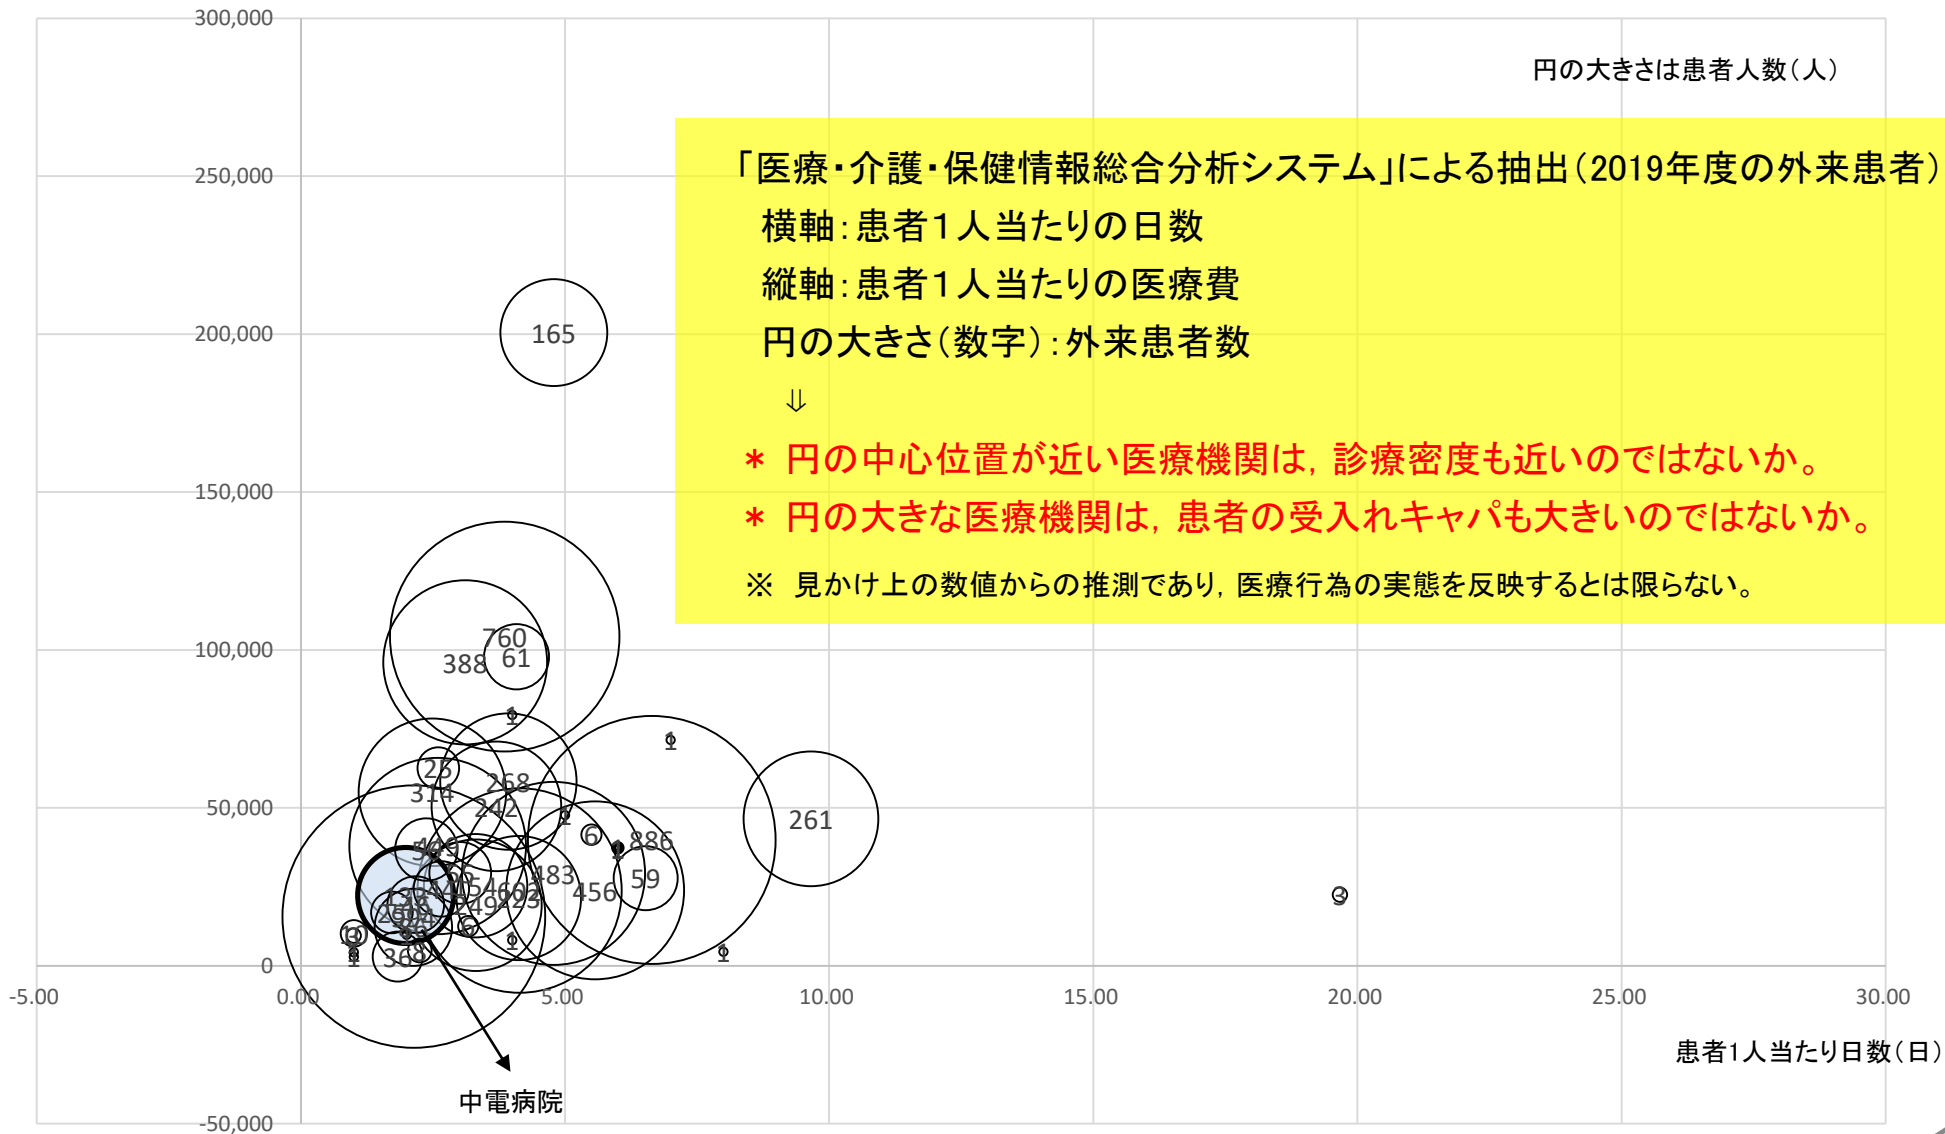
300,000

250,000

200,000

150,000

100,000

50,000

0

-50,000

円の大きさは患者人数（人）

「医療・介護・保健情報総合分析システム」による抽出（2019年度の外来患者）
横軸：患者１人当たりの日数
縦軸：患者１人当たりの医療費
円の大きさ（数字）：外来患者数
⇓
＊ 円の中心位置が近い医療機関は，診療密度も近いのではないか。
＊ 円の大きな医療機関は，患者の受入れキャパも大きいのではないか。
※ 見かけ上の数値からの推測であり，医療行為の実態を反映するとは限らない。

165
760
388
61
25
314
268
242
6
886
261
483
59
456
369

-5.00
0.00
5.00
10.00
15.00
20.00
25.00
30.00

患者1人当たり日数（日）

中電病院